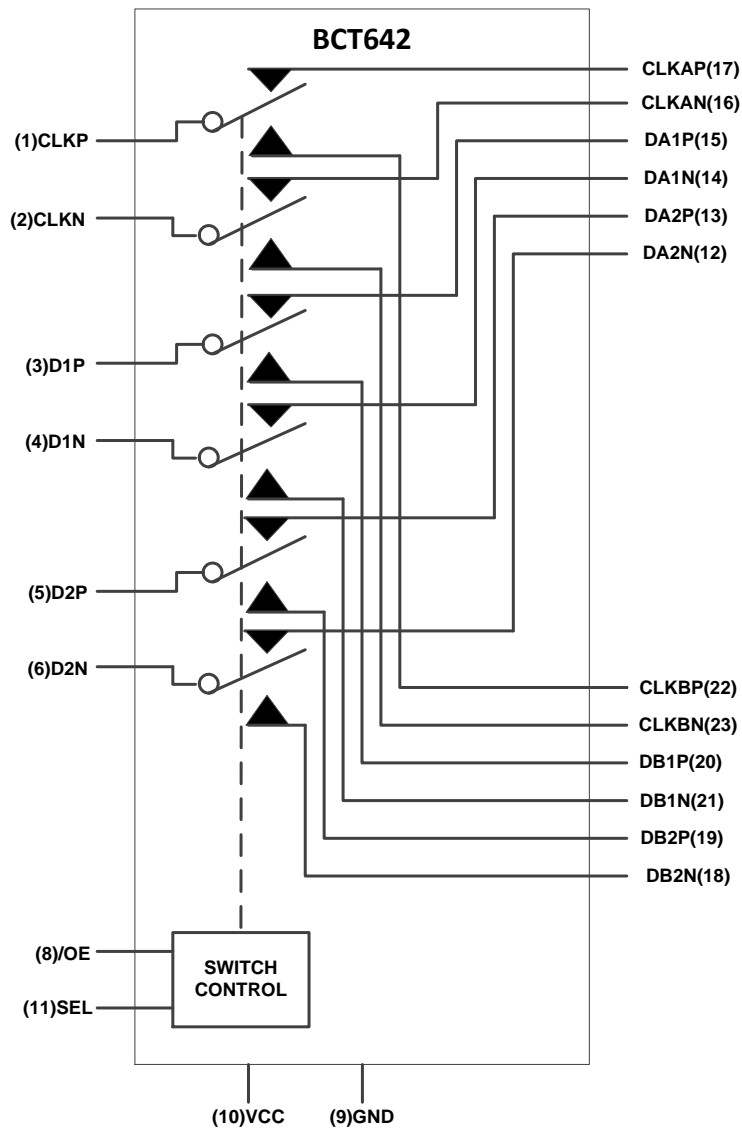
BCT642

CLKAP(17)
CLKAN(16)
DA1P(15)
DA1N(14)
DA2P(13)
DA2N(12)

(1)CLKP
(2)CLKN
(3)D1P
(4)D1N
(5)D2P
(6)D2N

CLKBP(22)
CLKBN(23)
DB1P(20)
DB1N(21)
DB2P(19)
DB2N(18)

(8)/OE
(11)SEL
SWITCH CONTROL

(10)VCC
(9)GND